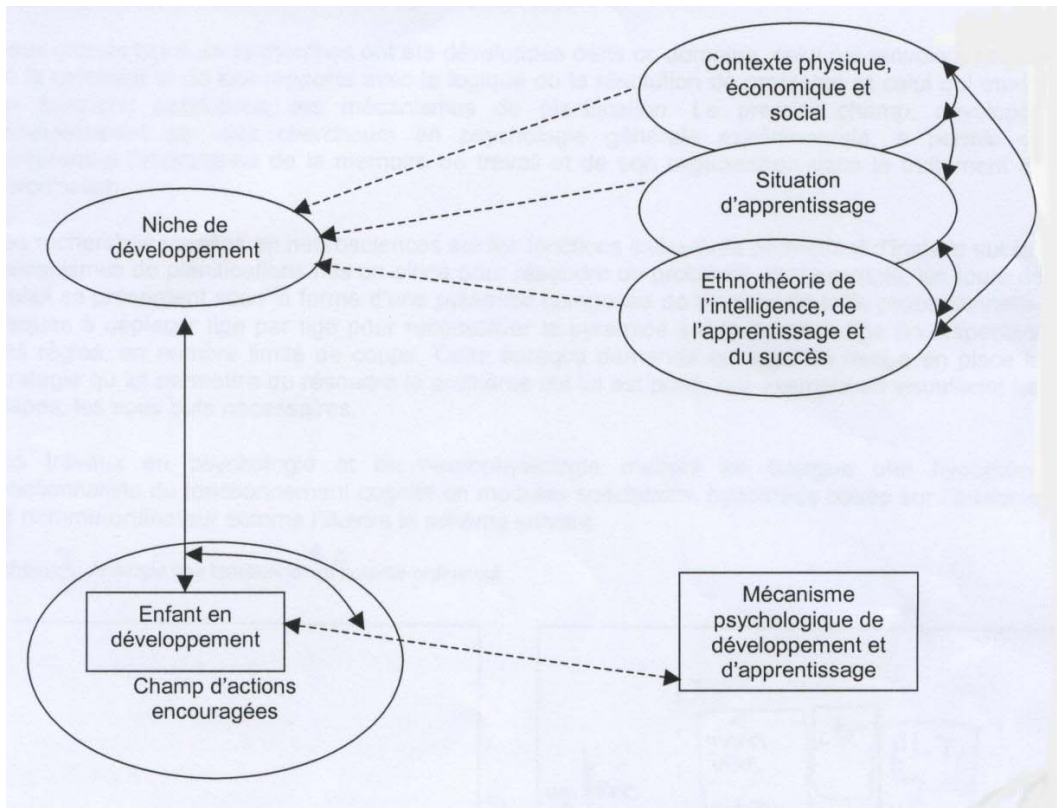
Contexte physique, économique et social

Situation d'apprentissage

Niche de développement

Ethnothéorie de l'intelligence, de l'apprentissage et du succès

Enfant en développement

Champ d'actions encouragées

Mécanisme psychologique de développement et d'apprentissage